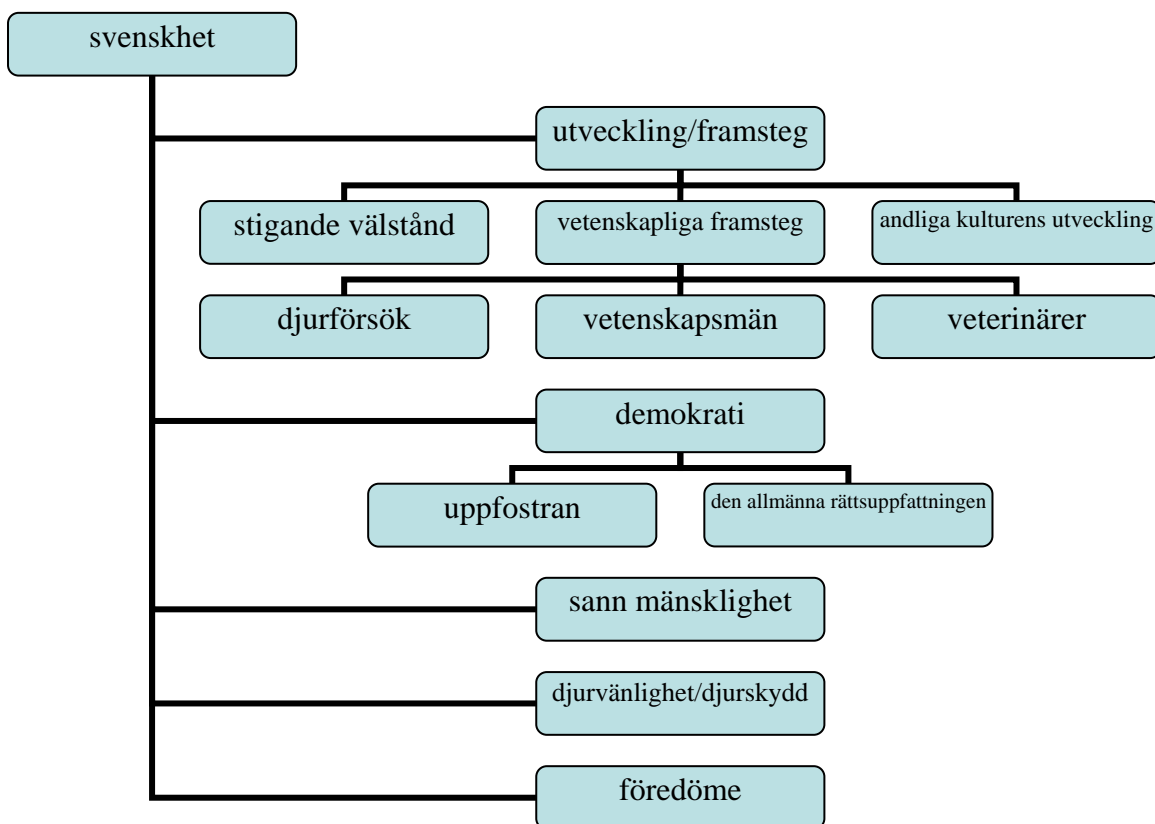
svenskhet

utveckling/framsteg

stigande välstånd

vetenskapliga framsteg

andliga kulturens utveckling

djurförsök

vetenskapsmän

veterinärer

demokrati

uppfostran

den allmänna rättsuppfattningen

sann mänsklighet

djurvänlighet/djurskydd

föredöme